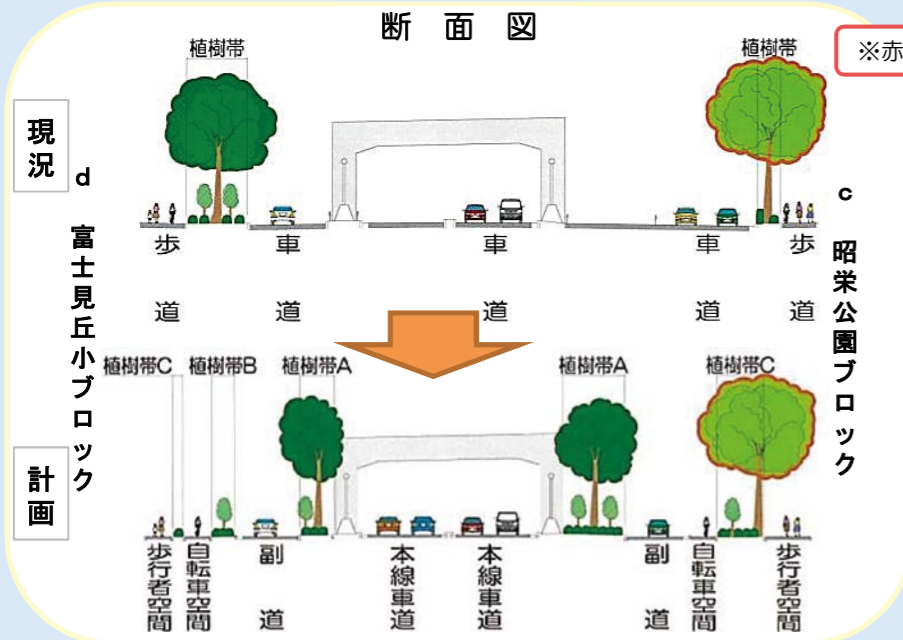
断面図

※赤

現況

d

富士見丘小ブロック

植樹帯

植樹帯

歩道

車道

車道

車道

歩道

c

昭栄公園ブロック

計画

植樹帯C

植樹帯B

植樹帯A

植樹帯A

植樹帯C

歩行者空間

自転車空間

副道

本線車道

本線車道

副道

自転車空間

歩行者空間